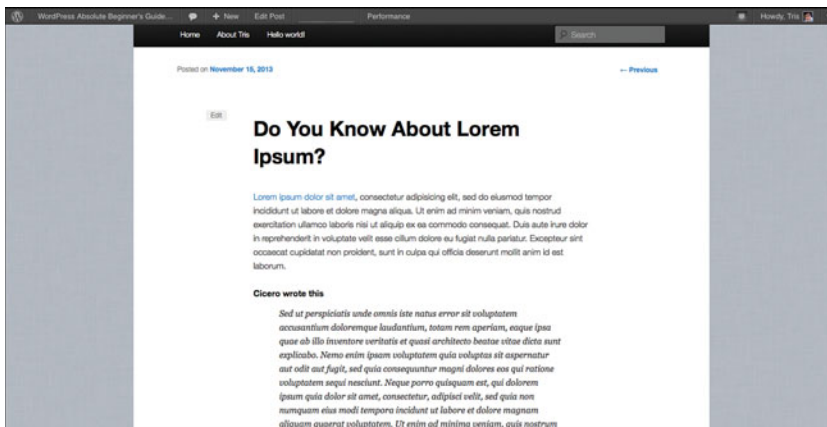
WordPress Absolute Beginner's Guide... + New Edit Post Performance Howdy, Tris

Home About Tris Hello world! Search

Posted on November 15, 2013 ← Previous

Edit

Do You Know About Lorem Ipsum?

Lorem ipsum dolor sit amet, consectetur adipisicing elit, sed do eiusmod tempor incididunt ut labore et dolore magna aliqua. Ut enim ad minim veniam, quis nostrud exercitation ullamco laboris nisi ut aliquip ex ea commodo consequat. Duis aute irure dolor in reprehenderit in voluptate velit esse cillum dolore eu fugiat nulla pariatur. Excepteur sint occaecat cupidatat non proident, sunt in culpa qui officia deserunt mollit anim id est laborum.

Cicero wrote this

Sed ut perspiciatis unde omnis iste natus error sit voluptatem accusantium doloremque laudantium, totam rem aperiam, eaque ipsa quae ab illo inventore veritatis et quasi architecto beatae vitae dicta sunt explicabo. Nemo enim ipsam voluptatem quia voluptas sit aspernatur aut odit aut fugit, sed quia consequuntur magni dolores eos qui ratione voluptatem sequi nesciunt. Neque porro quisquam est, qui dolorem ipsum quia dolor sit amet, consectetur, adipisci velit, sed quia non numquam eius modi tempora incidunt ut labore et dolore magnam aliquam quaerat voluptatem. Ut enim ad minima veniam, quis nostrum